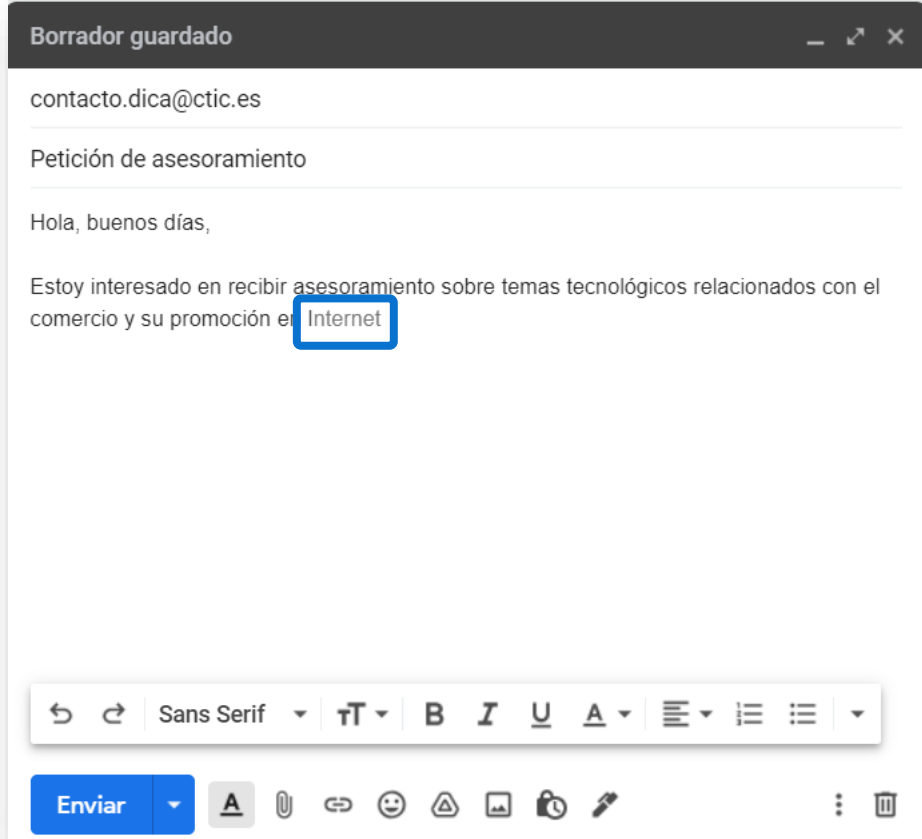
Borrador guardado

contacto.dica@ctic.es

Petición de asesoramiento

Hola, buenos días,

Estoy interesado en recibir asesoramiento sobre temas tecnológicos relacionados con el comercio y su promoción en Internet

Sans Serif

Enviar